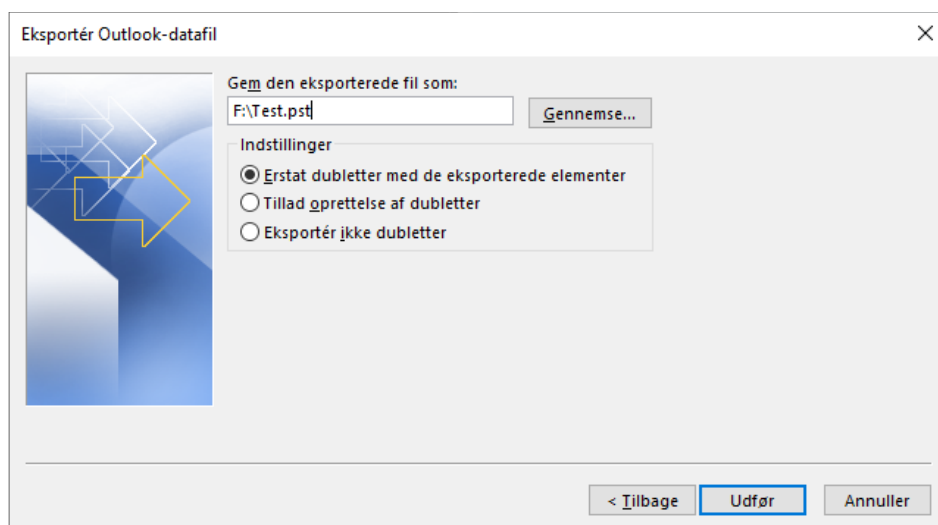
Eksportér Outlook-datafil

Gem den eksporterede fil som:

F:\Test.pst

Gennemse...

Indstillinger

Erstat dubletter med de eksporterede elementer

Tillad oprettelse af dubletter

Eksportér ikke dubletter

< Tilbage

Udfør

Annuller